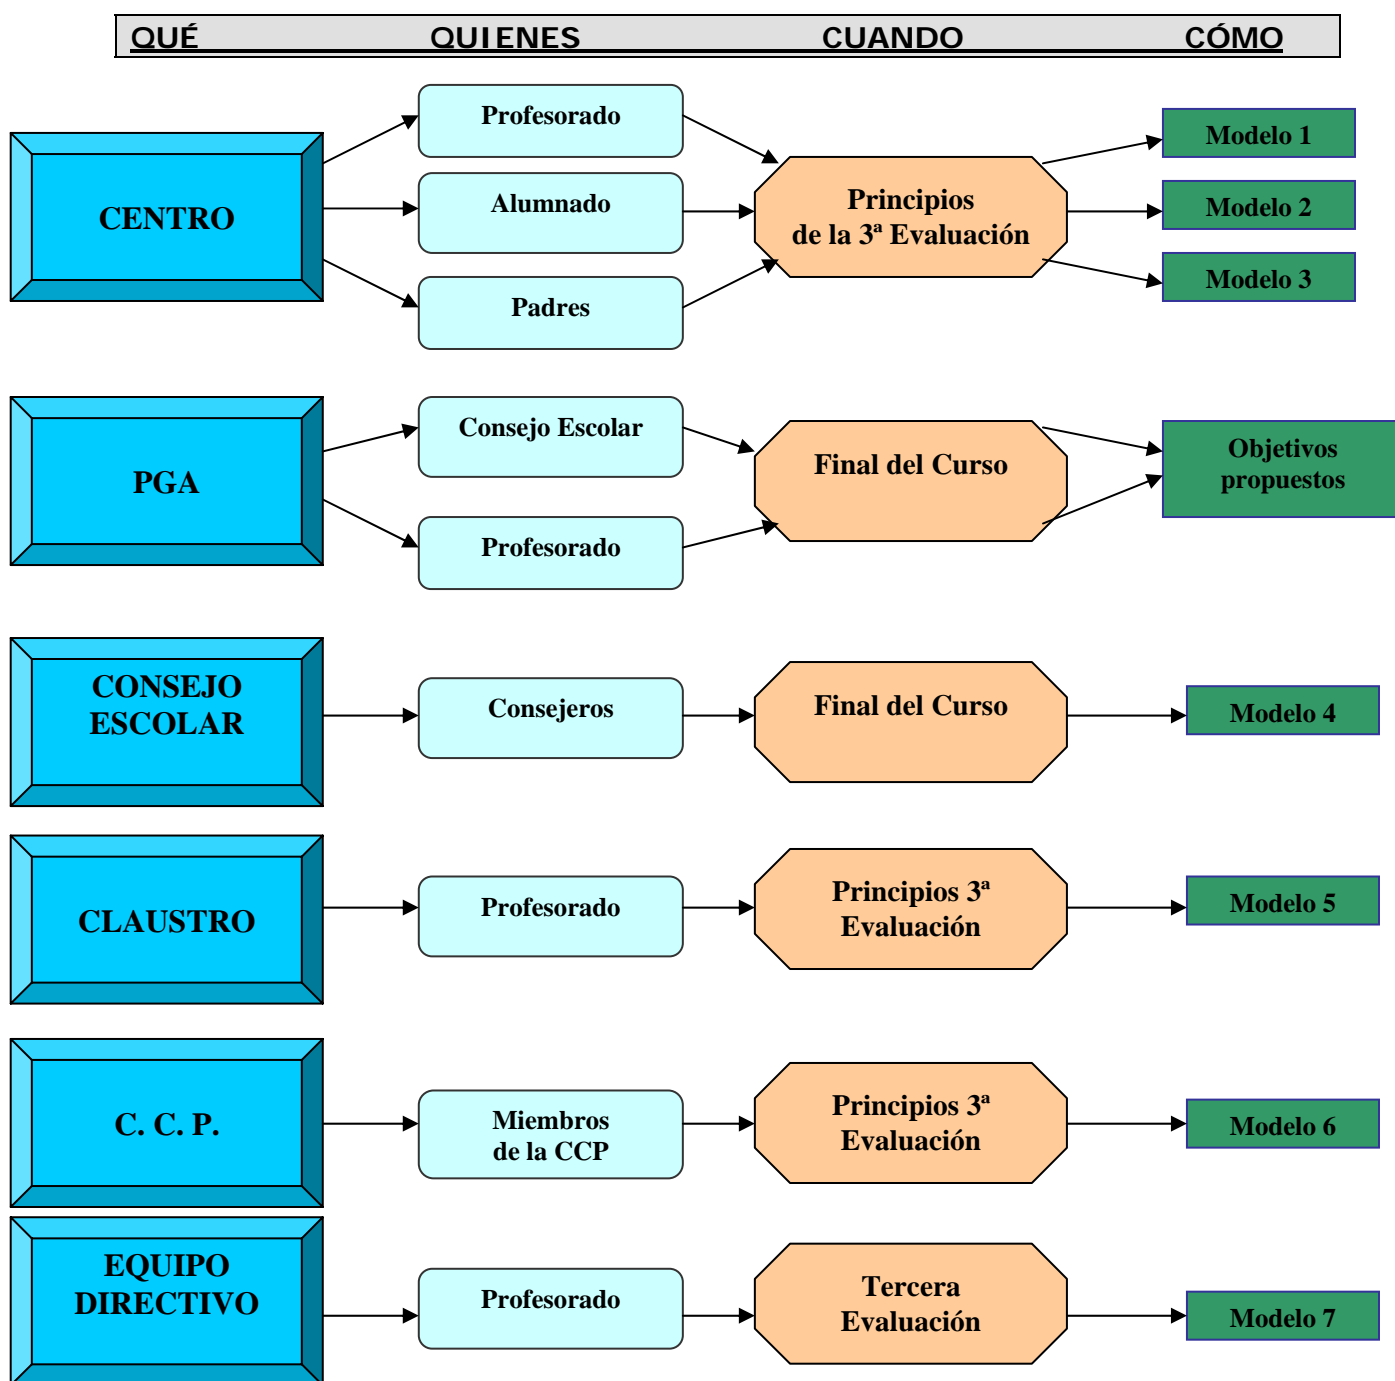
QUÉ QUIENES CUANDO CÓMO

CENTRO

Profesorado

Alumnado

Padres

Principios de la 3ª Evaluación

Modelo 1

Modelo 2

Modelo 3

PGA

Consejo Escolar

Profesorado

Final del Curso

Objetivos propuestos

CONSEJO ESCOLAR

Consejeros

Final del Curso

Modelo 4

CLAUSTRO

Profesorado

Principios 3ª Evaluación

Modelo 5

C. C. P.

Miembros de la CCP

Principios 3ª Evaluación

Modelo 6

EQUIPO DIRECTIVO

Profesorado

Tercera Evaluación

Modelo 7